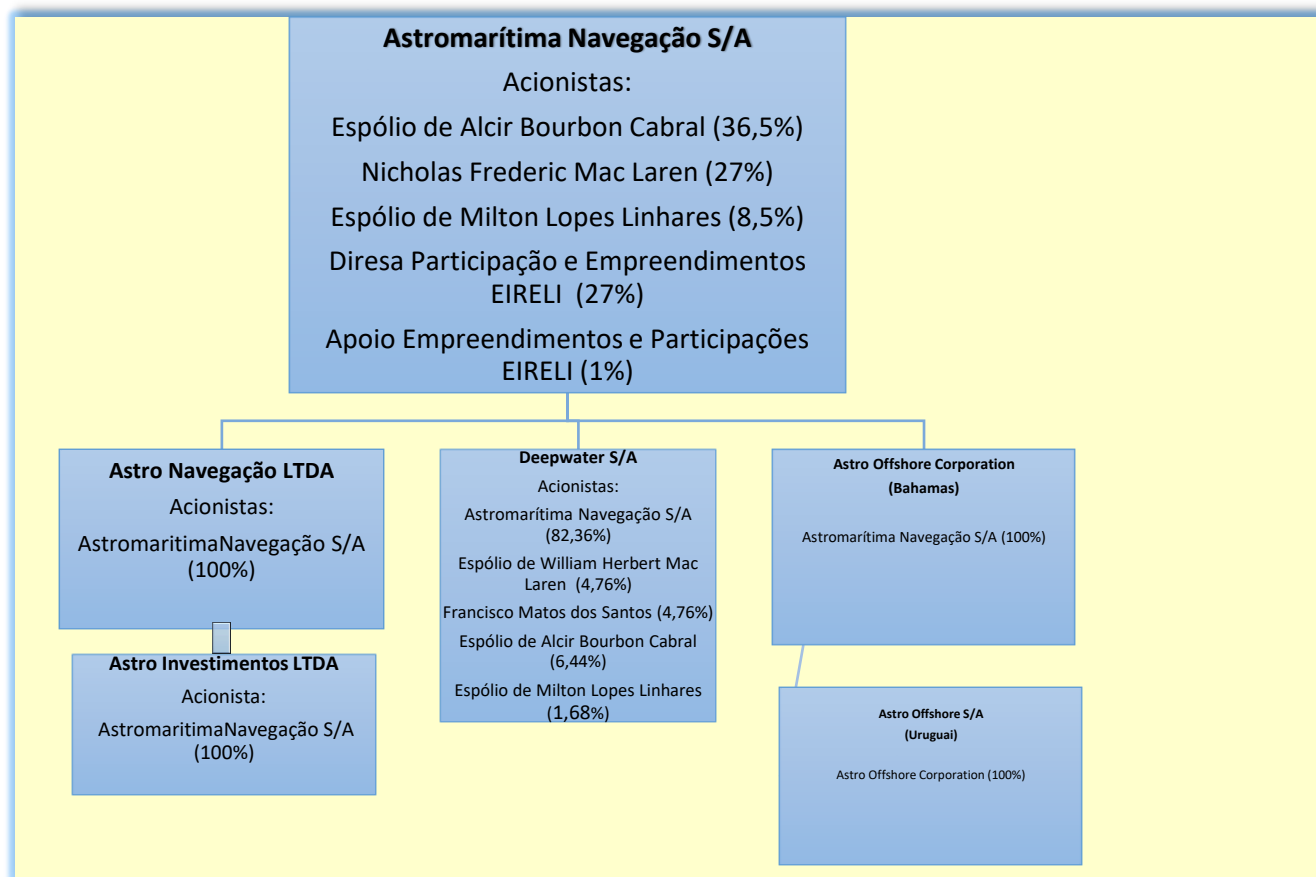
**Astromarítima Navegação S/A**

Acionistas:

Espólio de Alcir Bourbon Cabral (36,5%)

Nicholas Frederic Mac Laren (27%)

Espólio de Milton Lopes Linhares (8,5%)

Diresa Participação e Empreendimentos EIRELI (27%)

Apoio Empreendimentos e Participações EIRELI (1%)

**Astro Navegação LTDA**

Acionistas:

AstromaritimaNavegação S/A (100%)

**Astro Investimentos LTDA**

Acionista:

AstromaritimaNavegação S/A (100%)

**Deepwater S/A**

Acionistas:

Astromarítima Navegação S/A (82,36%)

Espólio de William Herbert Mac Laren (4,76%)

Francisco Matos dos Santos (4,76%)

Espólio de Alcir Bourbon Cabral (6,44%)

Espólio de Milton Lopes Linhares (1,68%)

**Astro Offshore Corporation (Bahamas)**

Astromarítima Navegação S/A (100%)

**Astro Offshore S/A (Uruguai)**

Astro Offshore Corporation (100%)